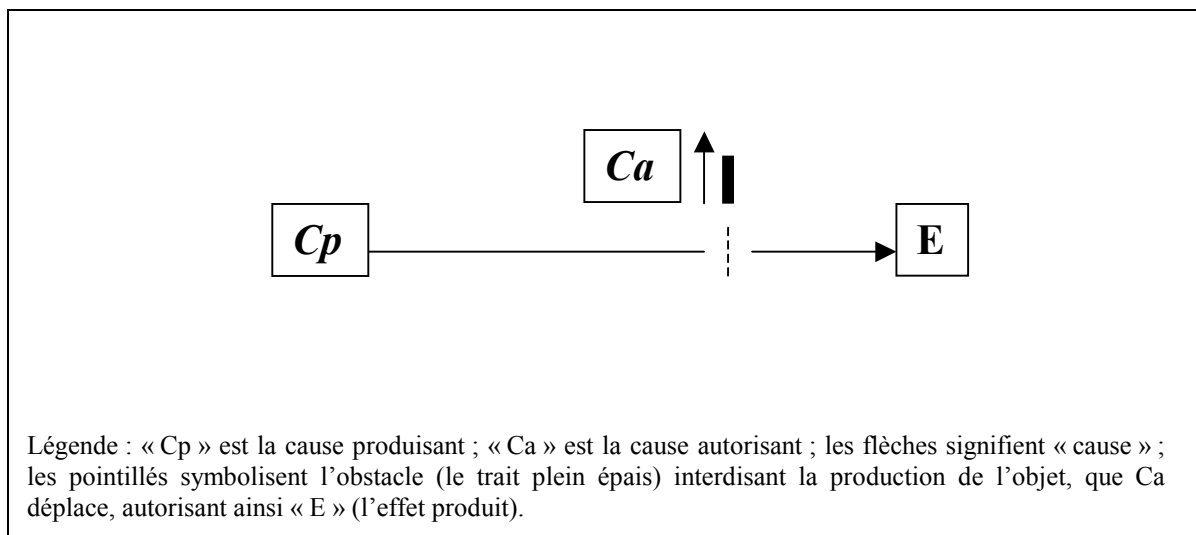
Ca

Cp

E

Légende : « Cp » est la cause produisant ; « Ca » est la cause autorisant ; les flèches signifient « cause » ; les pointillés symbolisent l'obstacle (le trait plein épais) interdisant la production de l'objet, que Ca déplace, autorisant ainsi « E » (l'effet produit).